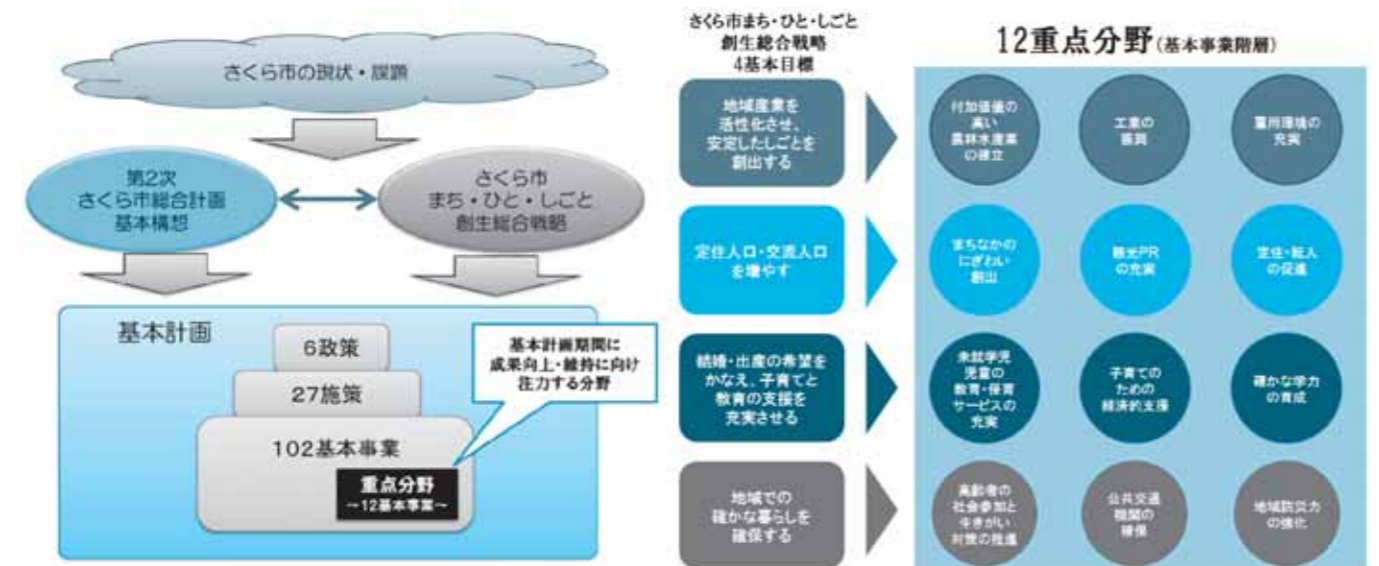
さくら市の現状・課題

第2次
さくら市総合計画
基本構想

さくら市
まち・ひと・しごと
創生総合戦略

基本計画

6政策

27施策

102基本事業

重点分野
~12基本事業~

基本計画期間に
成果向上・維持に向け
注力する分野

さくら市まち・ひと・しごと
創生総合戦略
4基本目標

地域産業を
活性化させ、
安定したしごとを
創出する

定住人口・交流人口
を増やす

結婚・出産の希望を
かなえ、子育てと
教育の支援を
充実させる

地域での
確かな暮らしを
確保する

12重点分野(基本事業階層)

付加価値の
高い
農林水産業
の確立

工業の
振興

雇用環境の
充実

まちなかの
にぎわい
創出

観光PR
の充実

定住・転入
の促進

未就学児
児童の
教育・保育
サービスの
充実

子育ての
ための
経済的支援

確かな学力
の育成

高齢者の
社会参加と
生きがい
対策の推進

公共交通
機関の
確保

地域防災力
の強化